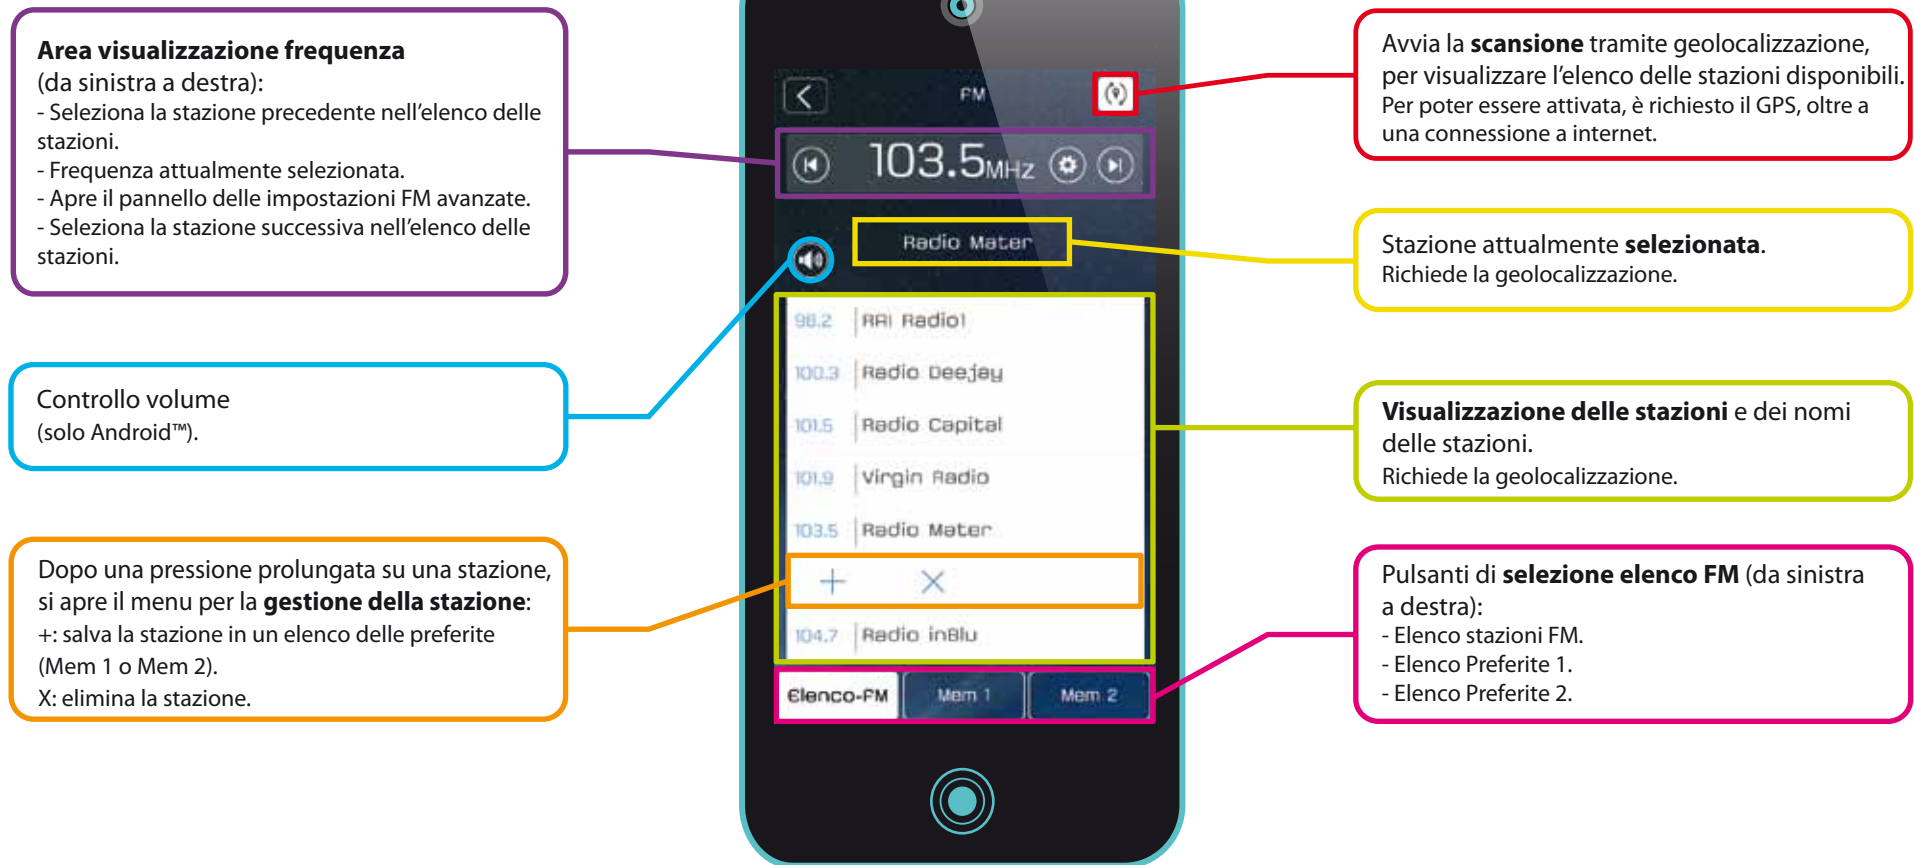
**Area visualizzazione frequenza**
(da sinistra a destra):
- Seleziona la stazione precedente nell'elenco delle stazioni.
- Frequenza attualmente selezionata.
- Apre il pannello delle impostazioni FM avanzate.
- Seleziona la stazione successiva nell'elenco delle stazioni.

Controllo volume
(solo Android™).

Dopo una pressione prolungata su una stazione, si apre il menu per la **gestione della stazione**:
+: salva la stazione in un elenco delle preferite (Mem 1 o Mem 2).
X: elimina la stazione.

FM

103.5MHz

Radio Mater

| 98.2 | RAI Radio1 |
|---|---|
| 100.3 | Radio Deejay |
| 101.5 | Radio Capital |
| 101.9 | Virgin Radio |
| 103.5 | Radio Mater |

+ X

| 104.7 | Radio inBlu |
|---|---|

Elenco-FM Mem 1 Mem 2

Avvia la **scansione** tramite geolocalizzazione, per visualizzare l'elenco delle stazioni disponibili. Per poter essere attivata, è richiesto il GPS, oltre a una connessione a internet.

Stazione attualmente **selezionata**.
Richiede la geolocalizzazione.

**Visualizzazione delle stazioni** e dei nomi delle stazioni.
Richiede la geolocalizzazione.

Pulsanti di **selezione elenco FM** (da sinistra a destra):
- Elenco stazioni FM.
- Elenco Preferite 1.
- Elenco Preferite 2.